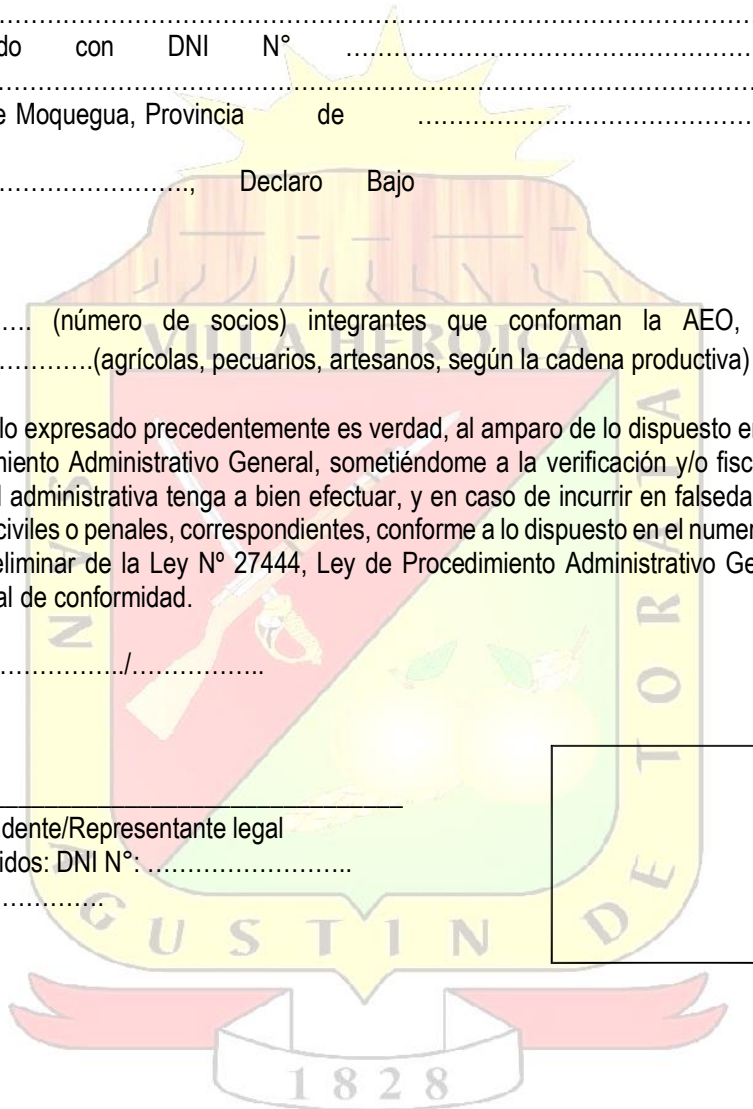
……………………………………………………………………………………………
do con DNI N° ……………………………………………
……………………………………………………………………………………………
e Moquegua, Provincia de ……………………………………

……………………., Declaro Bajo

VILLA HEROICA

…. (número de socios) integrantes que conforman la AEO,
………..(agrícolas, pecuarios, artesanos, según la cadena productiva)

lo expresado precedentemente es verdad, al amparo de lo dispuesto e
miento Administrativo General, sometiéndome a la verificación y/o fisc
l administrativa tenga a bien efectuar, y en caso de incurrir en falseda
civiles o penales, correspondientes, conforme a lo dispuesto en el numer
eliminar de la Ley Nº 27444, Ley de Procedimiento Administrativo Ge
al de conformidad.

……………./……………..

dente/Representante legal
idos: DNI N°: ……………………..
…………

GUSTIN

1828